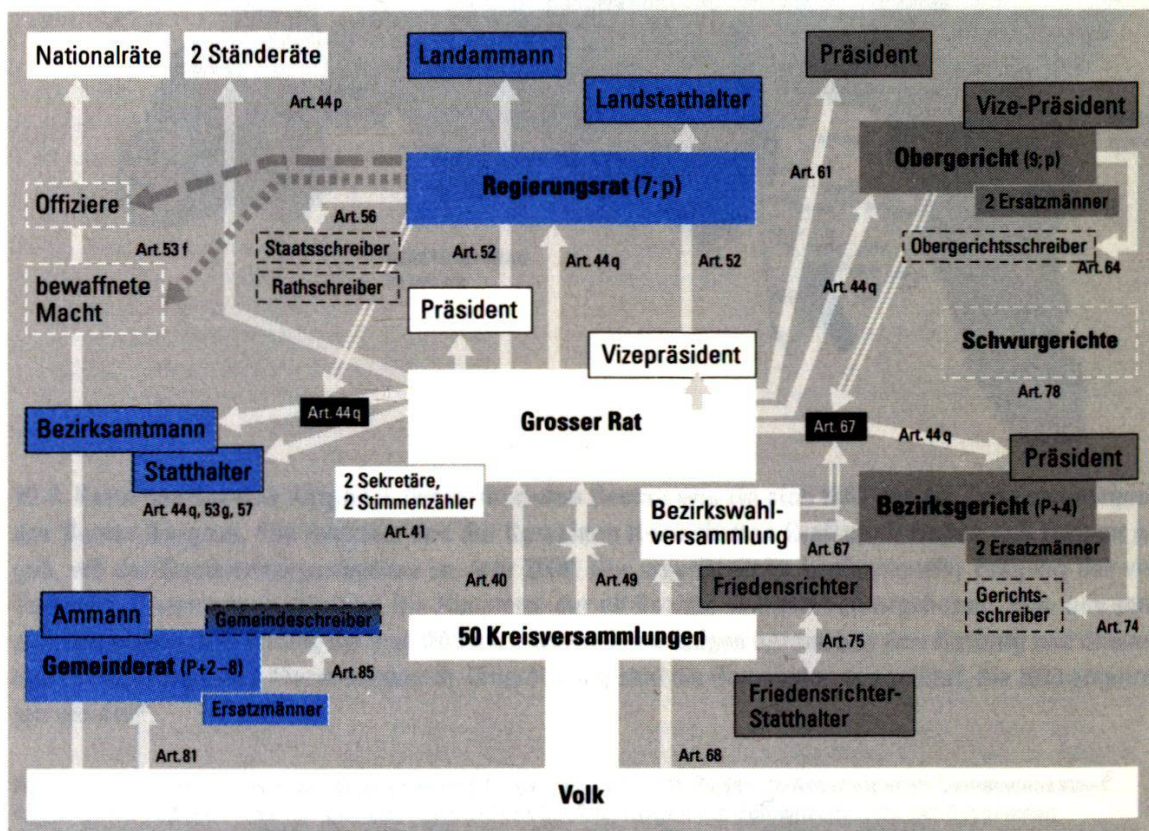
Nationalräte
2 Ständeräte
Art. 44 p
Landammann
Landstatthalter
Präsident
Vize-Präsident
Obergericht (9; p)
2 Ersatzmänner
Obergerichtsschreiber
Art. 64
Art. 61
Regierungsrat (7; p)
Offiziere
Art. 56
Staatsschreiber
Rathschreiber
Art. 53 f
bewaffnete Macht
Art. 52
Art. 44 q
Art. 52
Art. 44 q
Präsident
Vizepräsident
Schwurgerichte
Art. 78
Art. 44 q
Grosser Rat
Bezirksamtmann
Statthalter
Art. 44 q, 53 g, 57
2 Sekretäre, 2 Stimmenzähler
Art. 41
Art. 67
Art. 44 q
Präsident
Bezirkswahlversammlung
Art. 67
Bezirksgericht (P+4)
2 Ersatzmänner
Gerichtsschreiber
Art. 74
Art. 40
Art. 49
Friedensrichter
Ammann
Gemeindeschreiber
Gemeinderat (P+2–8)
Art. 85
Ersatzmänner
50 Kreisversammlungen
Art. 75
Friedensrichter-Statthalter
Art. 81
Art. 68
Volk